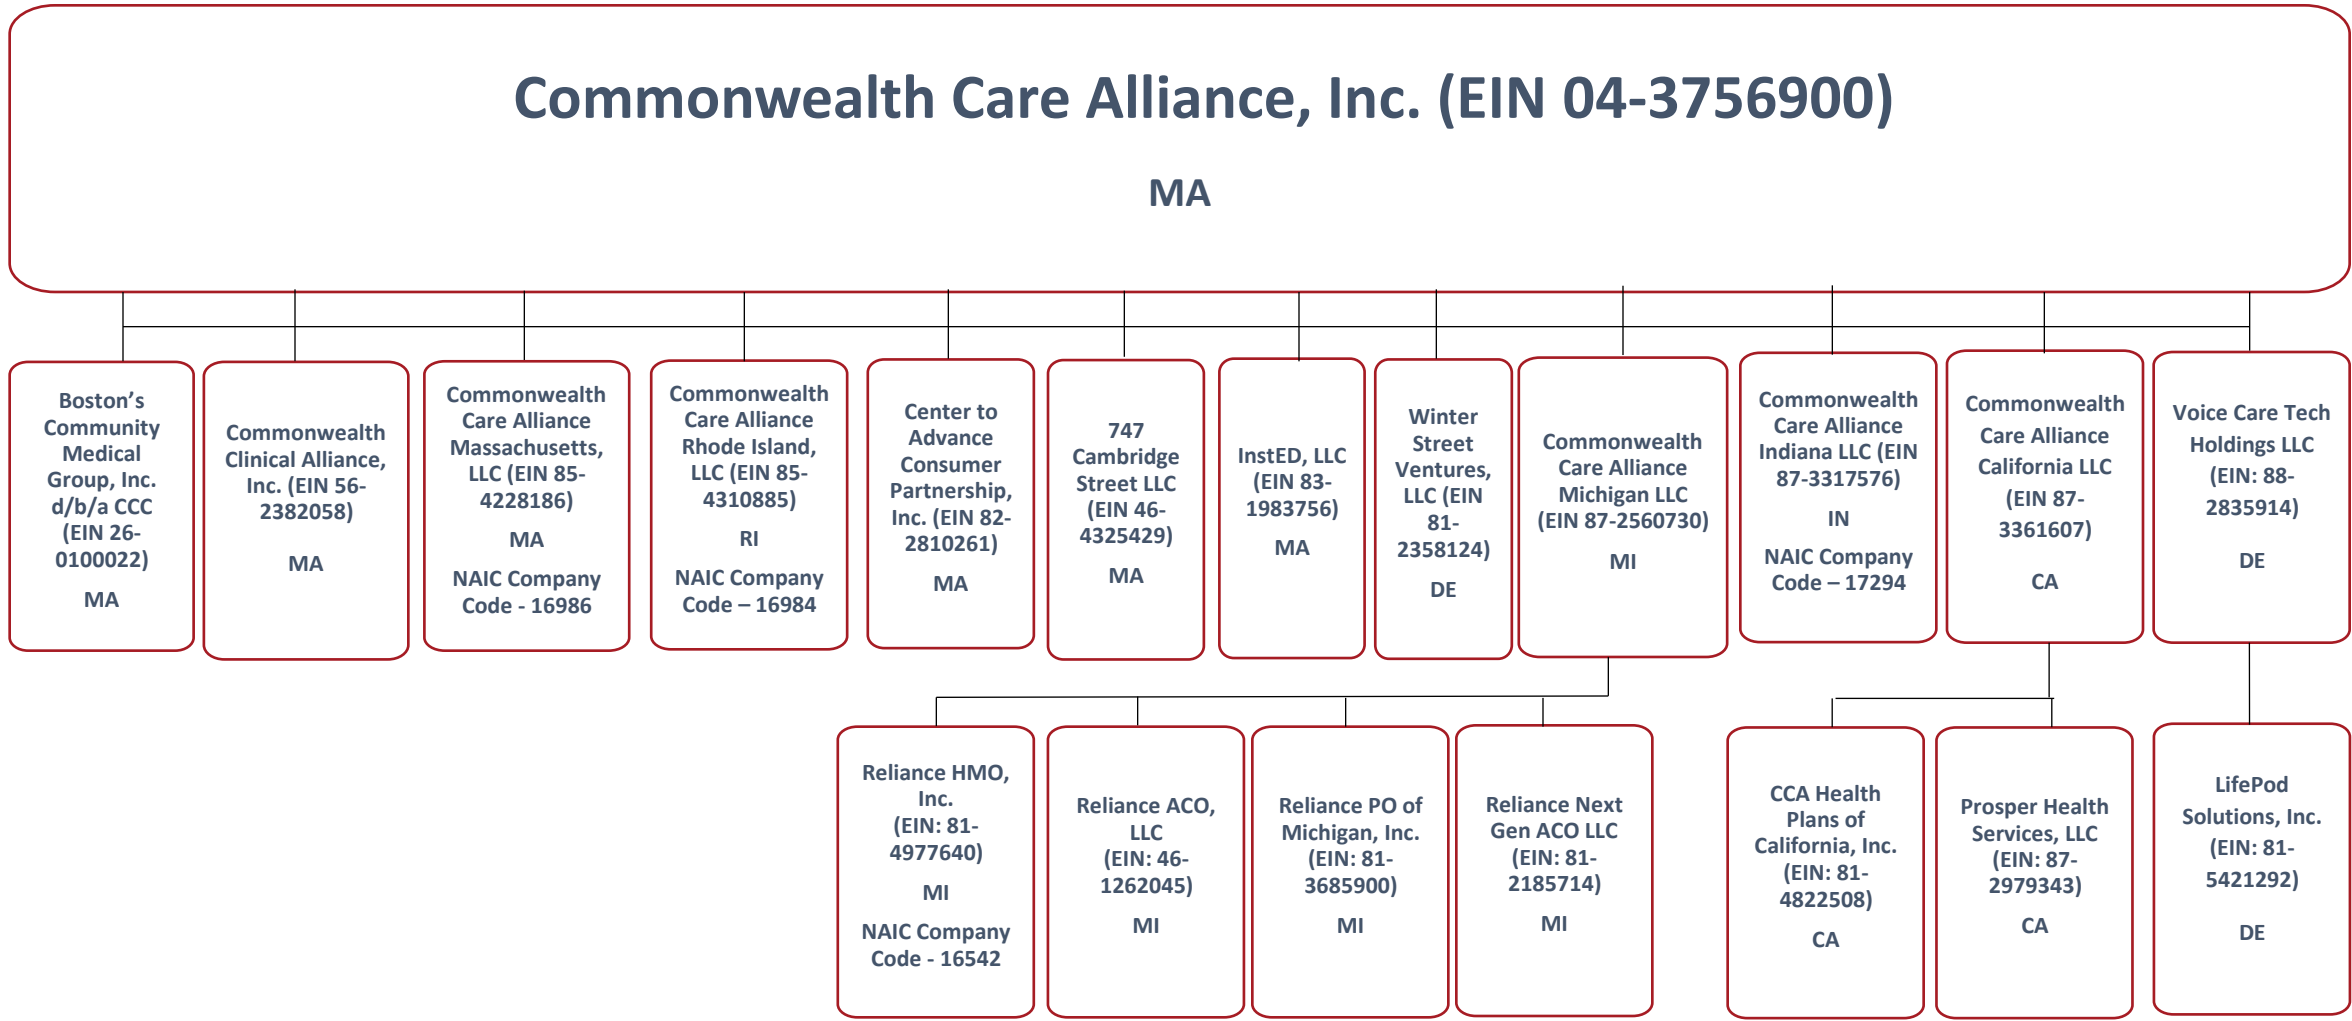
Commonwealth Care Alliance, Inc. (EIN 04-3756900)

MA

Boston's Community Medical Group, Inc. d/b/a CCC (EIN 26-0100022)

MA

Commonwealth Clinical Alliance, Inc. (EIN 56-2382058)

MA

Commonwealth Care Alliance Massachusetts, LLC (EIN 85-4228186)

MA

NAIC Company Code - 16986

Commonwealth Care Alliance Rhode Island, LLC (EIN 85-4310885)

RI

NAIC Company Code – 16984

Center to Advance Consumer Partnership, Inc. (EIN 82-2810261)

MA

747 Cambridge Street LLC (EIN 46-4325429)

MA

InstED, LLC (EIN 83-1983756)

MA

Winter Street Ventures, LLC (EIN 81-2358124)

DE

Commonwealth Care Alliance Michigan LLC (EIN 87-2560730)

MI

Commonwealth Care Alliance Indiana LLC (EIN 87-3317576)

IN

NAIC Company Code – 17294

Commonwealth Care Alliance California LLC (EIN 87-3361607)

CA

Voice Care Tech Holdings LLC (EIN: 88-2835914)

DE

Reliance HMO, Inc. (EIN: 81-4977640)

MI

NAIC Company Code - 16542

Reliance ACO, LLC (EIN: 46-1262045)

MI

Reliance PO of Michigan, Inc. (EIN: 81-3685900)

MI

Reliance Next Gen ACO LLC (EIN: 81-2185714)

MI

CCA Health Plans of California, Inc. (EIN: 81-4822508)

CA

Prosper Health Services, LLC (EIN: 87-2979343)

CA

LifePod Solutions, Inc. (EIN: 81-5421292)

DE